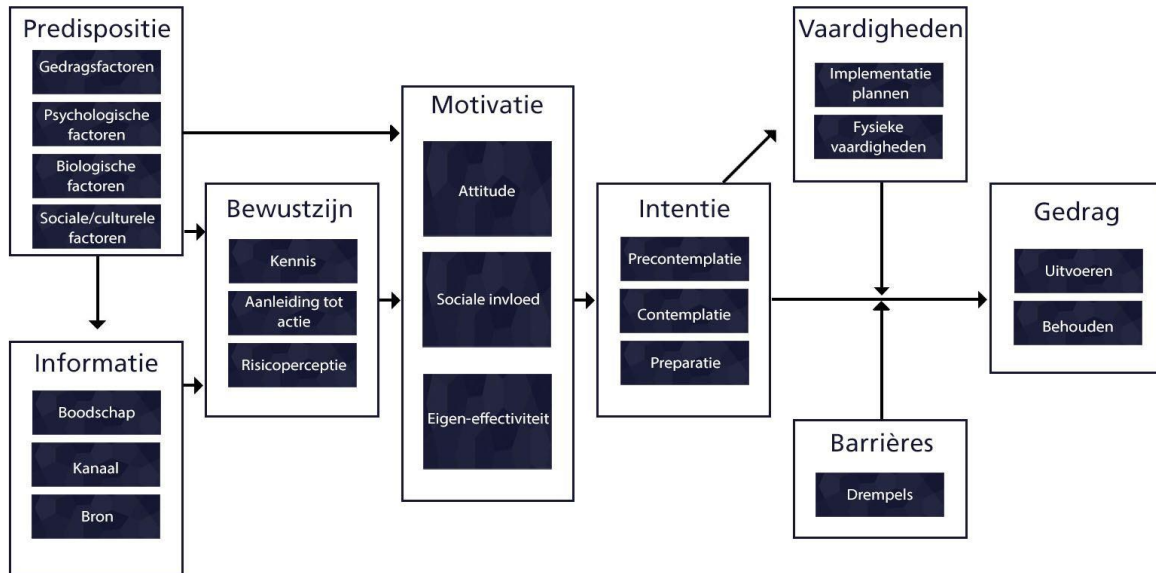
Predispositie

Gedragsfactoren

Psychologische factoren

Biologische factoren

Sociale/culturele factoren

Informatie

Boodschap

Kanaal

Bron

Bewustzijn

Kennis

Aanleiding tot actie

Risicoperceptie

Motivatie

Attitude

Sociale invloed

Eigen-effectiviteit

Intentie

Precontemplatie

Contemplatie

Preparatie

Vaardigheden

Implementatie plannen

Fysieke vaardigheden

Barrières

Drempels

Gedrag

Uitvoeren

Behouden